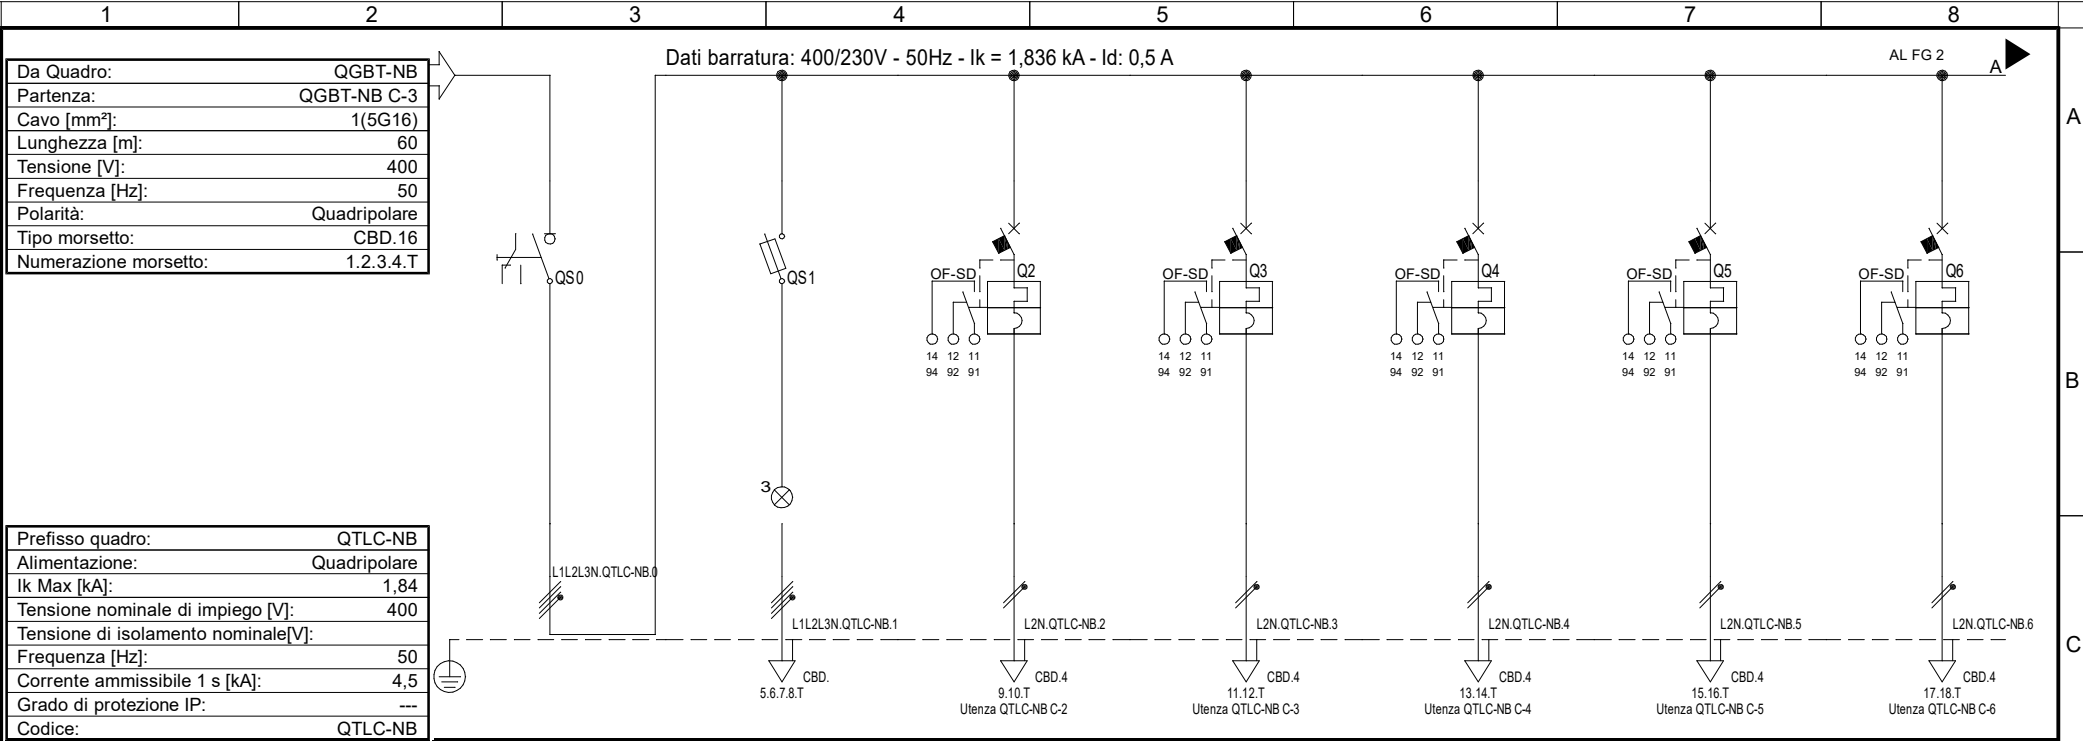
1 2 3 4 5 6 7 8

A
B
C

| Da Quadro: | QGBT-NB |
|---|---|
| Partenza: | QGBT-NB C-3 |
| Cavo [mm²]: | 1(5G16) |
| Lunghezza [m]: | 60 |
| Tensione [V]: | 400 |
| Frequenza [Hz]: | 50 |
| Polarità: | Quadripolare |
| Tipo morsetto: | CBD.16 |
| Numerazione morsetto: | 1.2.3.4.T |

Dati barratura: 400/230V - 50Hz - Ik = 1,836 kA - Id: 0,5 A

AL FG 2
A

QS0
QS1
OF-SD Q2
OF-SD Q3
OF-SD Q4
OF-SD Q5
OF-SD Q6

14 12 11
94 92 91
14 12 11
94 92 91
14 12 11
94 92 91
14 12 11
94 92 91
14 12 11
94 92 91

3

L1L2L3N.QTLC-NB.0
L1L2L3N.QTLC-NB.1
L2N.QTLC-NB.2
L2N.QTLC-NB.3
L2N.QTLC-NB.4
L2N.QTLC-NB.5
L2N.QTLC-NB.6

CBD.
5.6.7.8.T
CBD.4
9.10.T
Utenza QTLC-NB C-2
CBD.4
11.12.T
Utenza QTLC-NB C-3
CBD.4
13.14.T
Utenza QTLC-NB C-4
CBD.4
15.16.T
Utenza QTLC-NB C-5
CBD.4
17.18.T
Utenza QTLC-NB C-6

| Prefisso quadro: | QTLC-NB |
|---|---|
| Alimentazione: | Quadripolare |
| Ik Max [kA]: | 1,84 |
| Tensione nominale di impiego [V]: | 400 |
| Tensione di isolamento nominale[V]: | |
| Frequenza [Hz]: | 50 |
| Corrente ammissibile 1 s [kA]: | 4,5 |
| Grado di protezione IP: | --- |
| Codice: | QTLC-NB |